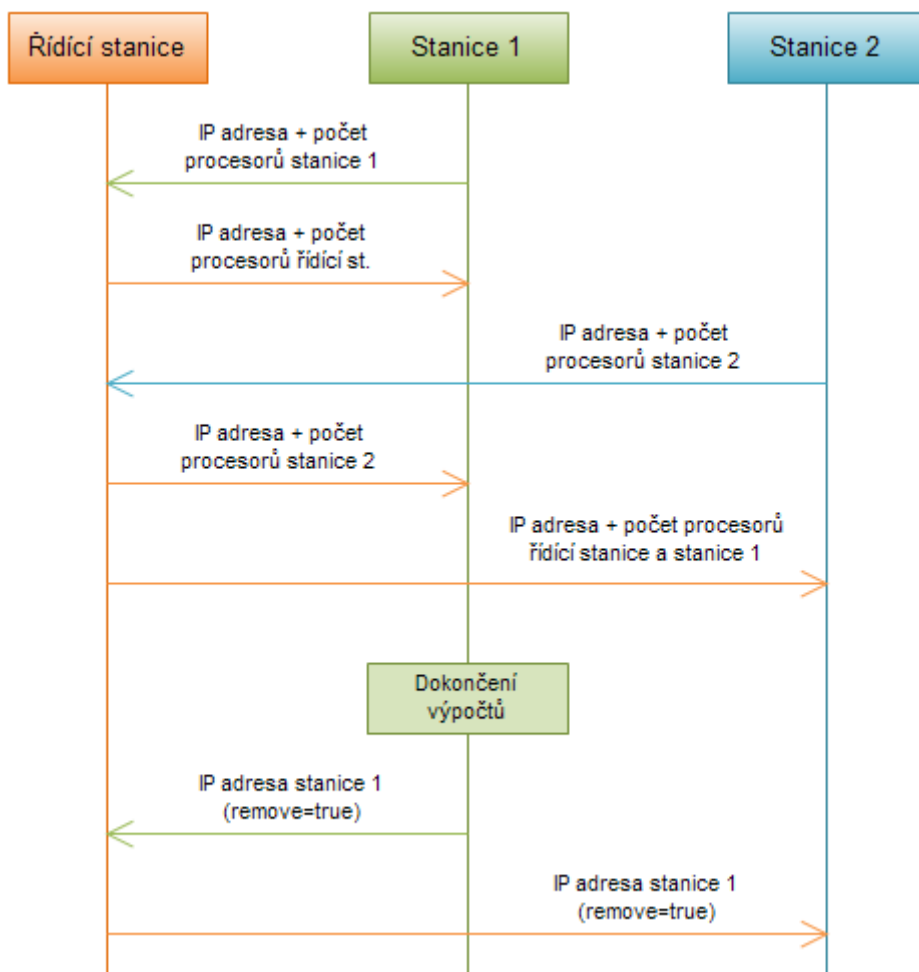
Řídící stanice

Stanice 1

Stanice 2

IP adresa + počet procesorů stanice 1

IP adresa + počet procesorů řídící st.

IP adresa + počet procesorů stanice 2

IP adresa + počet procesorů stanice 2

IP adresa + počet procesorů řídící stanice a stanice 1

Dokončení výpočtů

IP adresa stanice 1 (remove=true)

IP adresa stanice 1 (remove=true)